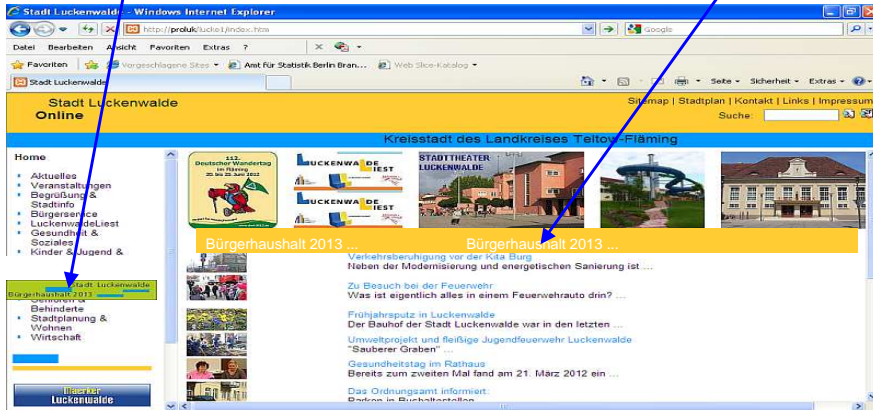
Stadt Luckenwalde - Windows Internet Explorer

http://proluk/luckel/index.htm

Google

Datei Bearbeiten Ansicht Favoriten Extras ?

Favoriten Vorgeschlagene Sites Amt für Statistik Berlin Bran... Web Slice-Katalog

Stadt Luckenwalde

Seite Sicherheit Extras

Stadt Luckenwalde
Online

Sitemap | Stadtplan | Kontakt | Links | Impressum

Suche:

Kreisstadt des Landkreises Teltow-Fläming

Home

- Aktuelles
- Veranstaltungen
- Begrüßung & Stadtinfo
- Bürgerservice
- LuckenwaldeLiest
- Gesundheit & Soziales
- Kinder & Jugend &

Stadt Luckenwalde
Bürgerhaushalt 2013

Senioren & Behinderte
- Stadtplanung & Wohnen
- Wirtschaft

Luckenwalde

112. Deutscher Wandertag im Fläming

LUCKENWALDE LIEST

LUCKENWALDE LIEST

STADTTHEATER LUCKENWALDE

Bürgerhaushalt 2013 ...

Bürgerhaushalt 2013 ...

Verkehrsberuhigung vor der Kita Burg
Neben der Modernisierung und energetischen Sanierung ist ...

Zu Besuch bei der Feuerwehr
Was ist eigentlich alles in einem Feuerwehrauto drin? ...

Frühjahrsputz in Luckenwalde
Der Bauhof der Stadt Luckenwalde war in den letzten ...

Umweltprojekt und fleißige Jugendfeuerwehr Luckenwalde
"Sauberer Graben" ...

Gesundheitstag im Rathaus
Bereits zum zweiten Mal fand am 21. März 2012 ein ...

Das Ordnungsamt informiert:
Radeln in Buchaltestellen